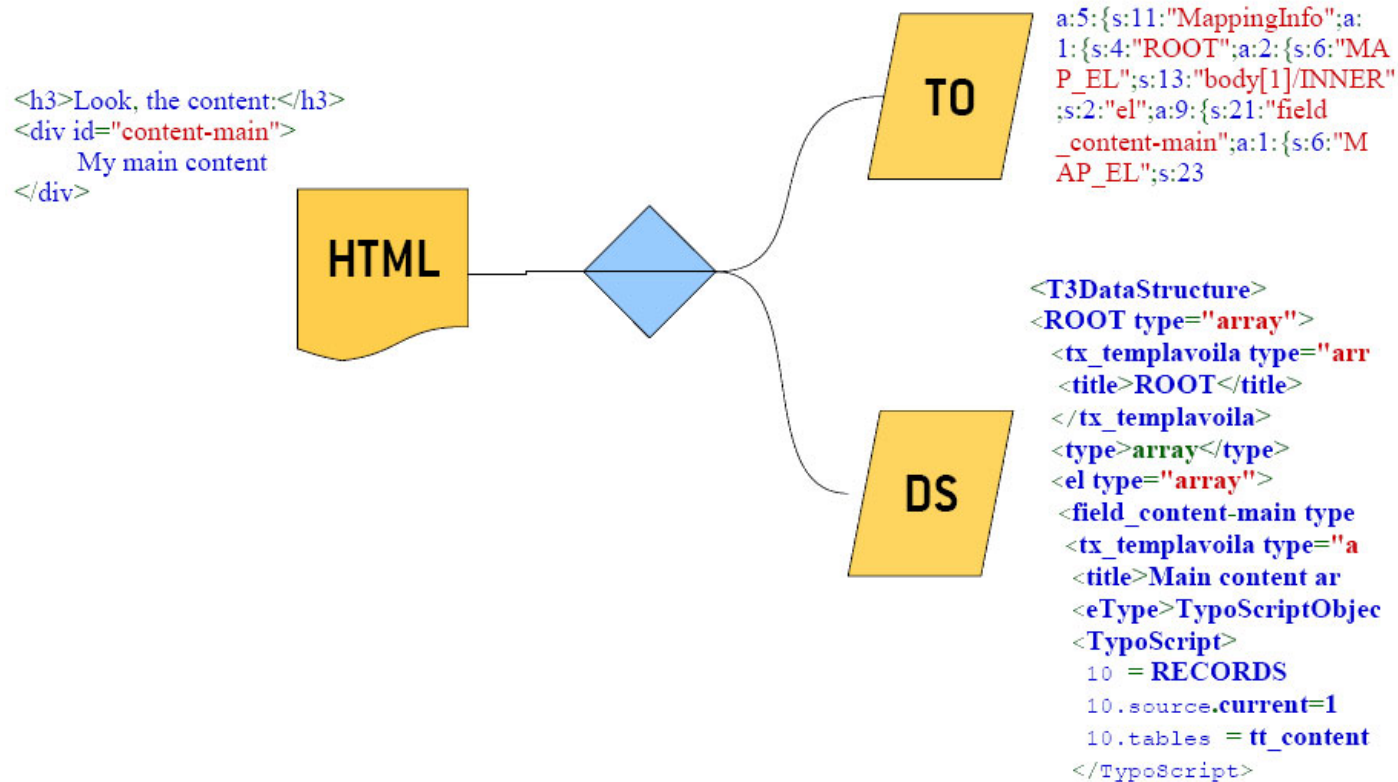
<h3>Look, the content:</h3>
<div id="content-main">
My main content
</div>

HTML

TO

a:5:{s:11:"MappingInfo";a:1:{s:4:"ROOT";a:2:{s:6:"MAP_EL";s:13:"body[1]/INNER";s:2:"el";a:9:{s:21:"field_content-main";a:1:{s:6:"MAP_EL";s:23

DS

<T3DataStructure>
<ROOT type="array">
<tx_templavoila type="arr
<title>ROOT</title>
</tx_templavoila>
<type>array</type>
<el type="array">
<field_content-main type
<tx_templavoila type="a
<title>Main content ar
<eType>TypoScriptObjec
<TypoScript>
10 = RECORDS
10.source.current=1
10.tables = tt_content
</TypoScript>